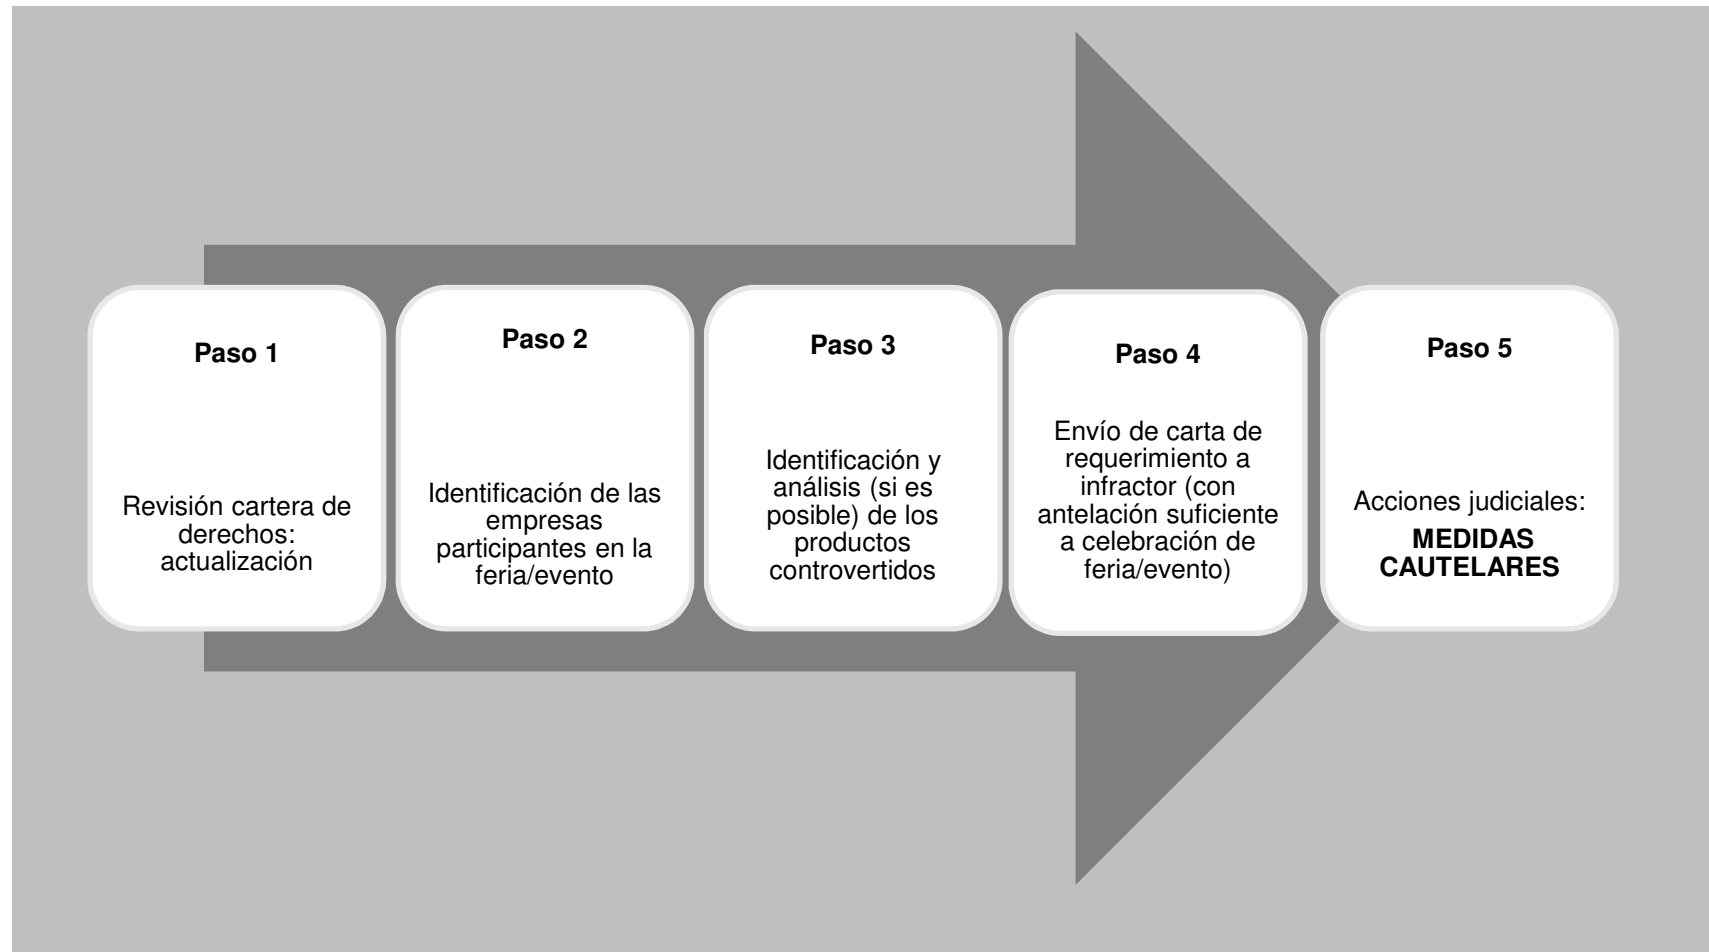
Paso 1

Revisión cartera de derechos: actualización

Paso 2

Identificación de las empresas participantes en la feria/evento

Paso 3

Identificación y análisis (si es posible) de los productos controvertidos

Paso 4

Envío de carta de requerimiento a infractor (con antelación suficiente a celebración de feria/evento)

Paso 5

Acciones judiciales: MEDIDAS CAUTELARES